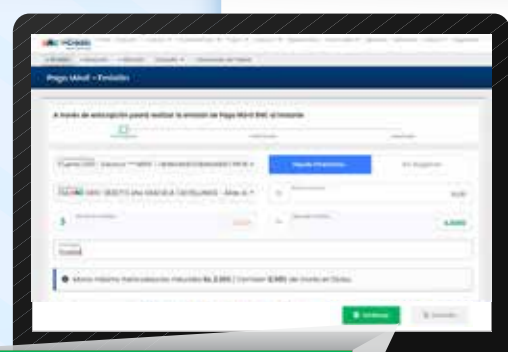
Pago Móvil - Emisión

A través de esta opción podrá realizar la emisión de Pago Móvil BNC al instante

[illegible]

Pago Móvil

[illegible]

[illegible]

Monto máximo transacciones mensuales Bs. 2.000 | Comisión 0,00% del monto del Pago

Continuar

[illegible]